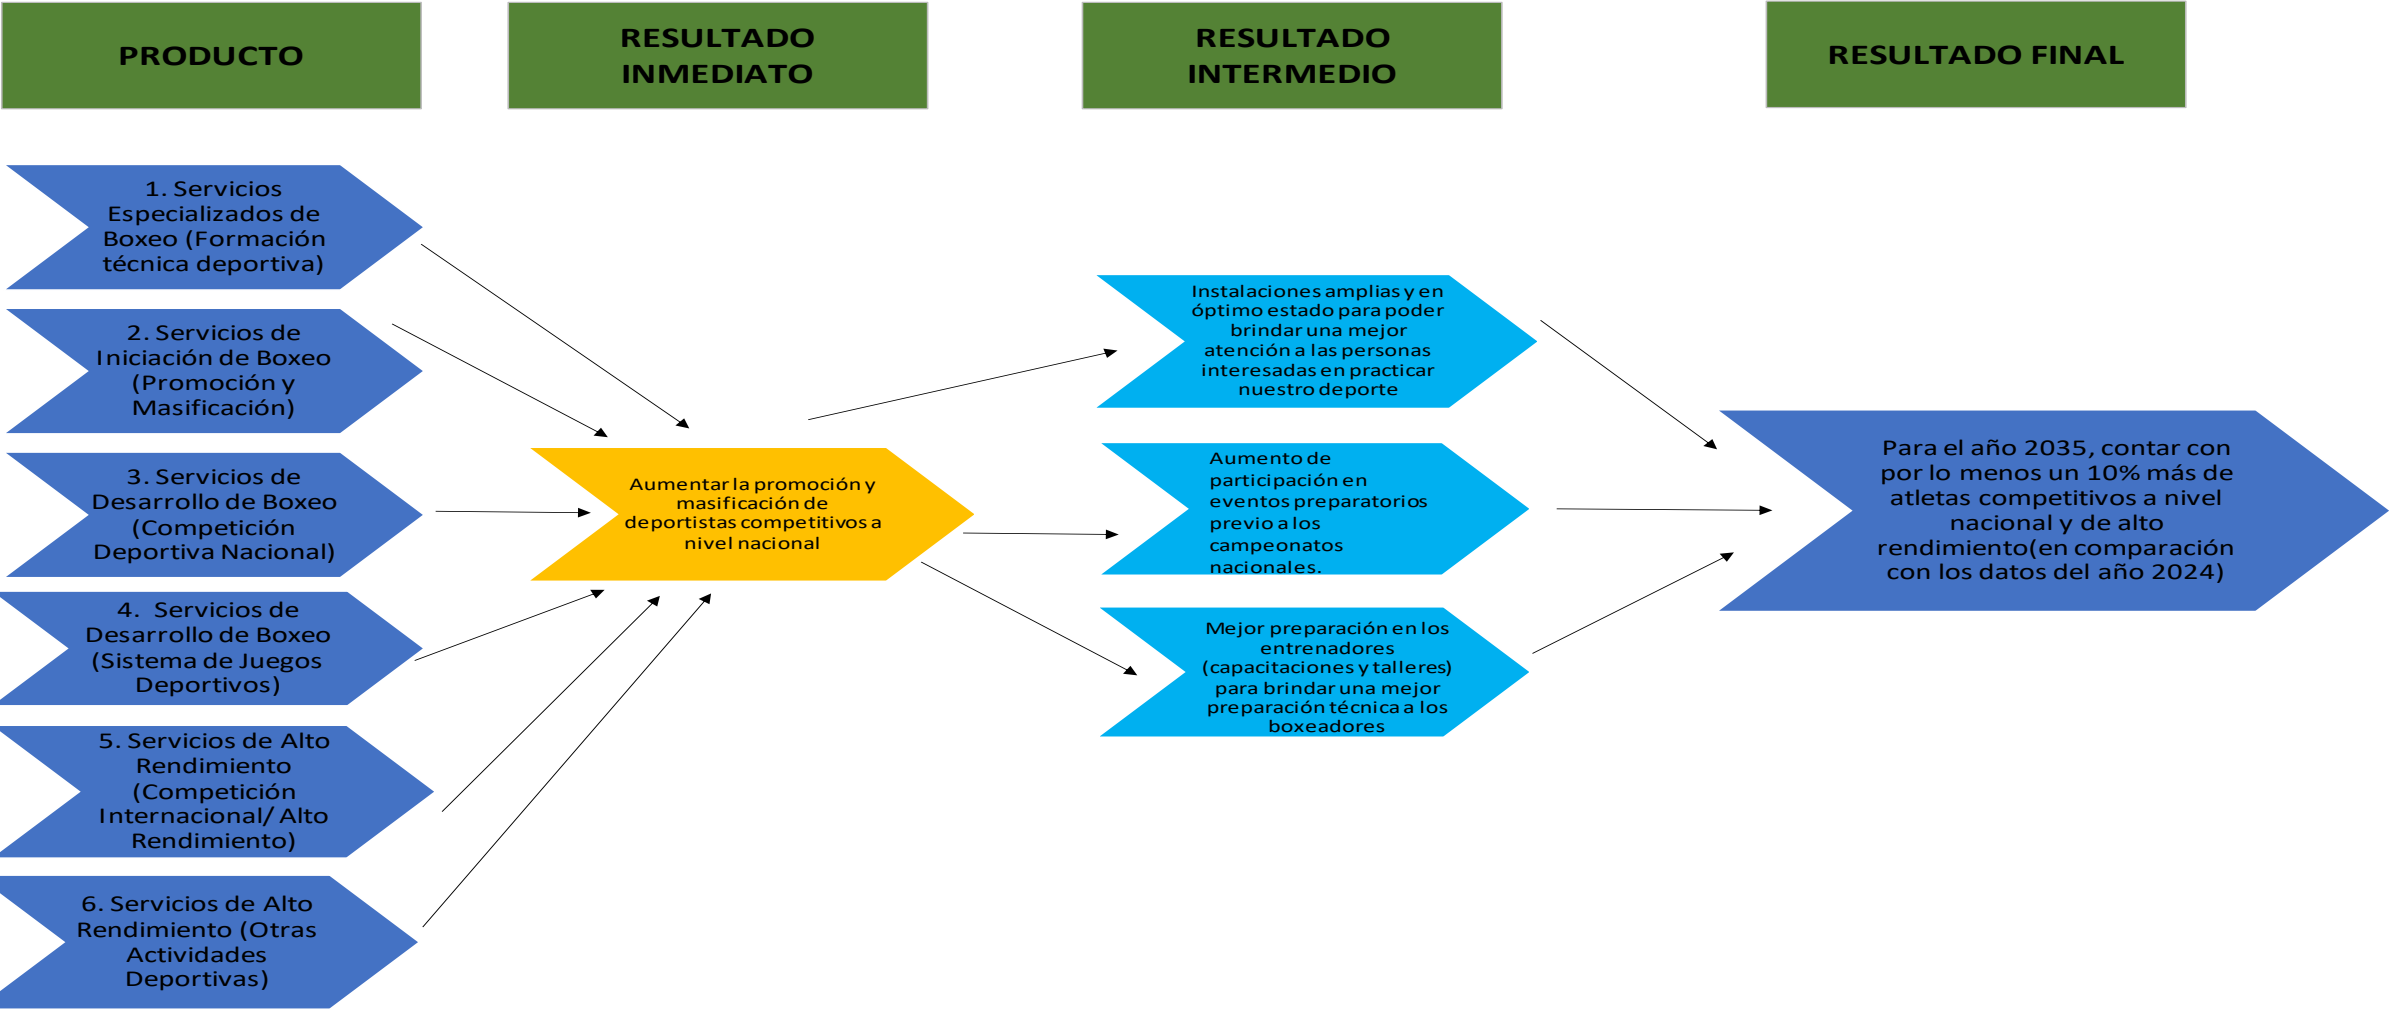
PRODUCTO

RESULTADO INMEDIATO

RESULTADO INTERMEDIO

RESULTADO FINAL

1. Servicios Especializados de Boxeo (Formación técnica deportiva)

2. Servicios de Iniciación de Boxeo (Promoción y Masificación)

3. Servicios de Desarrollo de Boxeo (Competición Deportiva Nacional)

4. Servicios de Desarrollo de Boxeo (Sistema de Juegos Deportivos)

5. Servicios de Alto Rendimiento (Competición Internacional/ Alto Rendimiento)

6. Servicios de Alto Rendimiento (Otras Actividades Deportivas)

Aumentar la promoción y masificación de deportistas competitivos a nivel nacional

Instalaciones amplias y en óptimo estado para poder brindar una mejor atención a las personas interesadas en practicar nuestro deporte

Aumento de participación en eventos preparatorios previo a los campeonatos nacionales.

Mejor preparación en los entrenadores (capacitaciones y talleres) para brindar una mejor preparación técnica a los boxeadores

Para el año 2035, contar con por lo menos un 10% más de atletas competitivos a nivel nacional y de alto rendimiento(en comparación con los datos del año 2024)